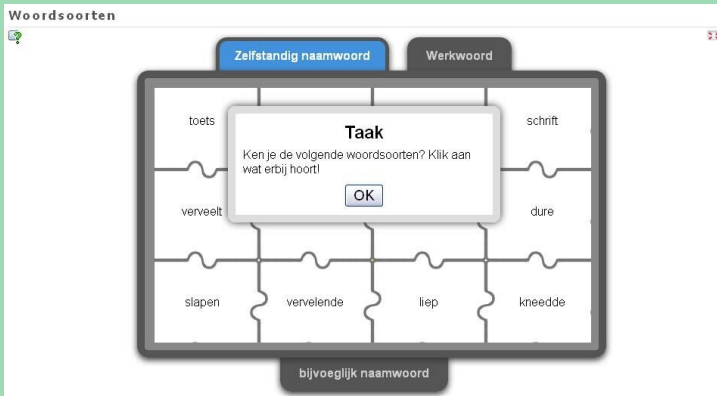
Woordsoorten

Zelfstandig naamwoord

Werkwoord

toets

schrift

Taak

Ken je de volgende woordsoorten? Klik aan wat erbij hoort!

OK

verveelt

dure

slapen

vervelende

liep

kneedde

bijvoeglijk naamwoord